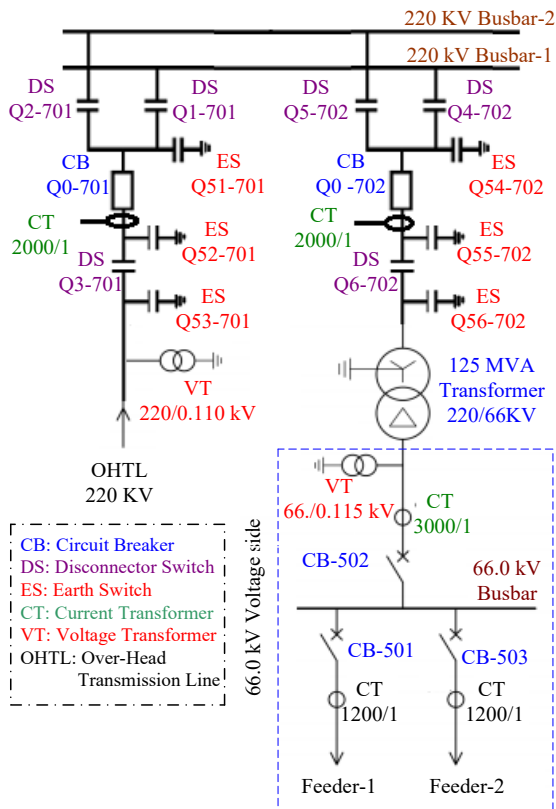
220 KV Busbar-2

220 kV Busbar-1

DS
Q2-701

DS
Q1-701

DS
Q5-702

DS
Q4-702

CB
Q0-701

ES
Q51-701

CB
Q0 -702

ES
Q54-702

CT
2000/1

ES
Q52-701

CT
2000/1

ES
Q55-702

DS
Q3-701

DS
Q6-702

ES
Q53-701

ES
Q56-702

VT
220/0.110 kV

125 MVA
Transformer
220/66KV

OHTL
220 KV

VT
66./0.115 kV

CT
3000/1

66.0 kV Voltage side

CB-502

66.0 kV
Busbar

CB: Circuit Breaker
DS: Disconnector Switch
ES: Earth Switch
CT: Current Transformer
VT: Voltage Transformer
OHTL: Over-Head Transmission Line

CB-501

CB-503

CT
1200/1

CT
1200/1

Feeder-1

Feeder-2